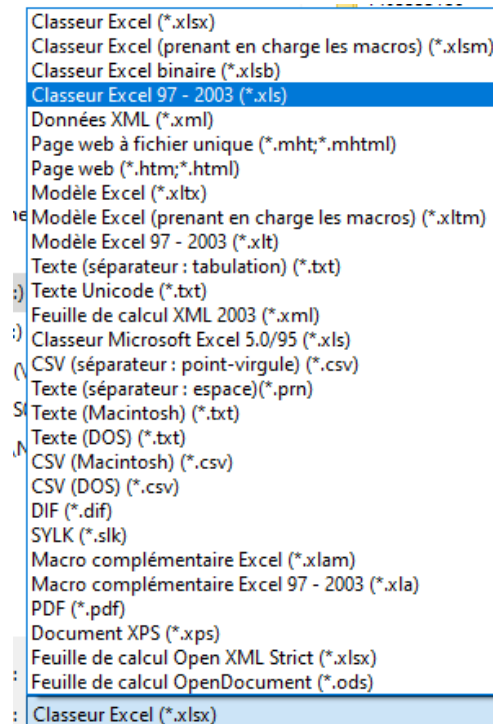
Classeur Excel (*.xlsx)
Classeur Excel (prenant en charge les macros) (*.xlsm)
Classeur Excel binaire (*.xlsb)
Classeur Excel 97 - 2003 (*.xls)
Données XML (*.xml)
Page web à fichier unique (*.mht;*.mhtml)
Page web (*.htm;*.html)
Modèle Excel (*.xltx)
Modèle Excel (prenant en charge les macros) (*.xltm)
Modèle Excel 97 - 2003 (*.xlt)
Texte (séparateur : tabulation) (*.txt)
Texte Unicode (*.txt)
Feuille de calcul XML 2003 (*.xml)
Classeur Microsoft Excel 5.0/95 (*.xls)
CSV (séparateur : point-virgule) (*.csv)
Texte (séparateur : espace)(*.prn)
Texte (Macintosh) (*.txt)
Texte (DOS) (*.txt)
CSV (Macintosh) (*.csv)
CSV (DOS) (*.csv)
DIF (*.dif)
SYLK (*.slk)
Macro complémentaire Excel (*.xlam)
Macro complémentaire Excel 97 - 2003 (*.xla)
PDF (*.pdf)
Document XPS (*.xps)
Feuille de calcul Open XML Strict (*.xlsx)
Feuille de calcul OpenDocument (*.ods)
Classeur Excel (*.xlsx)